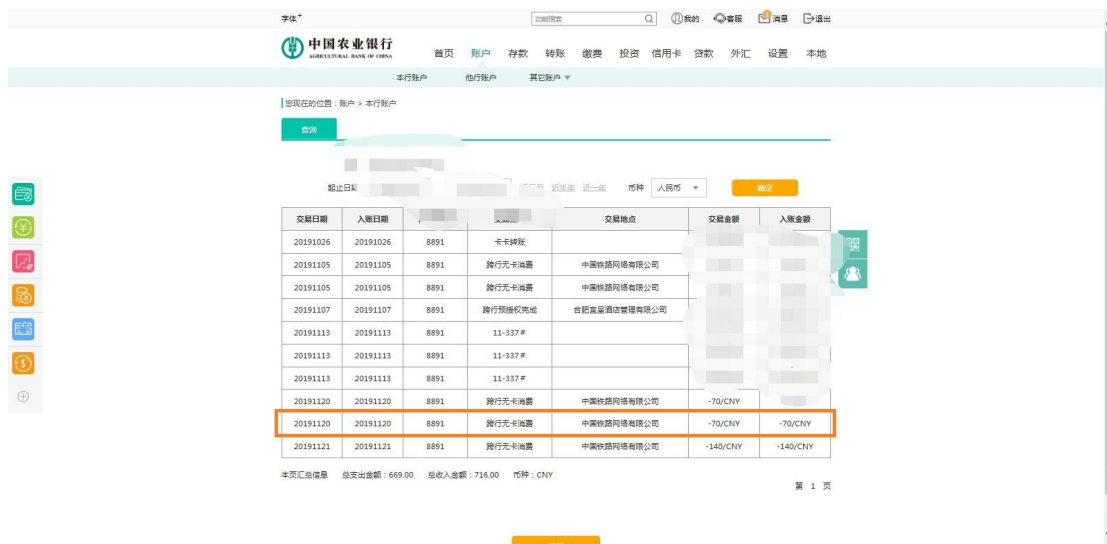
字体⁺ 功能搜索 我的 客服 消息 退出

中国农业银行
AGRICULTURAL BANK OF CHINA

首页 账户 存款 转账 缴费 投资 信用卡 贷款 外汇 设置 本地

本行账户 他行账户 其它账户

您现在的位置：账户 > 本行账户

查询

起止日期 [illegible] 近一年 币种 人民币 确定

| 交易日期 | 入账日期 | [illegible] | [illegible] | 交易地点 | 交易金额 | 入账金额 |
|---|---|---|---|---|---|---|
| 20191026 | 20191026 | 8891 | 卡卡转账 | | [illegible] | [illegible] |
| 20191105 | 20191105 | 8891 | 跨行无卡消费 | 中国铁路网络有限公司 | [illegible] | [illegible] |
| 20191105 | 20191105 | 8891 | 跨行无卡消费 | 中国铁路网络有限公司 | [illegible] | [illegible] |
| 20191107 | 20191107 | 8891 | 跨行预授权完成 | 合肥宣呈酒店管理有限公司 | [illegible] | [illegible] |
| 20191113 | 20191113 | 8891 | 11-337# | | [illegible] | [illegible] |
| 20191113 | 20191113 | 8891 | 11-337# | | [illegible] | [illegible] |
| 20191113 | 20191113 | 8891 | 11-337# | | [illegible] | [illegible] |
| 20191120 | 20191120 | 8891 | 跨行无卡消费 | 中国铁路网络有限公司 | -70/CNY | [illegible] |
| 20191120 | 20191120 | 8891 | 跨行无卡消费 | 中国铁路网络有限公司 | -70/CNY | -70/CNY |
| 20191121 | 20191121 | 8891 | 跨行无卡消费 | 中国铁路网络有限公司 | -140/CNY | -140/CNY |

本页汇总信息 总支出金额：669.00 总收入金额：716.00 币种：CNY

第 1 页